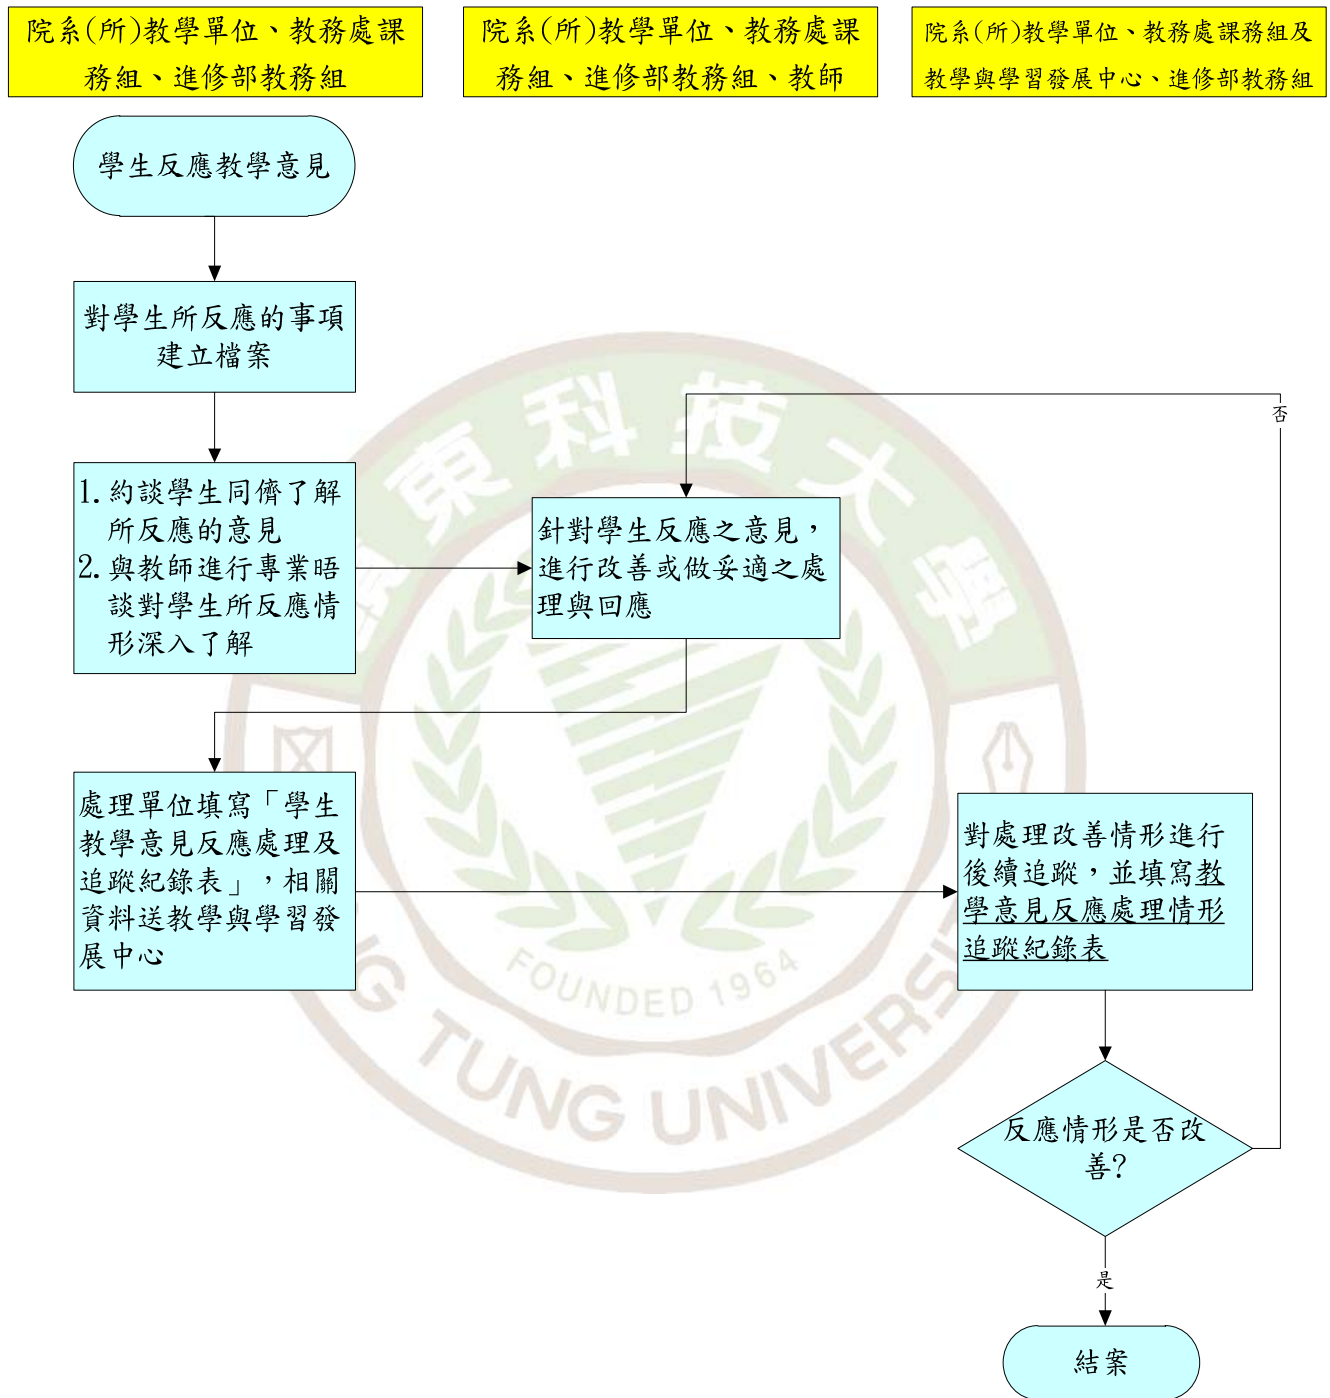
院系(所)教學單位、教務處課務組、進修部教務組

院系(所)教學單位、教務處課務組、進修部教務組、教師

院系(所)教學單位、教務處課務組及教學與學習發展中心、進修部教務組

學生反應教學意見

對學生所反應的事項建立檔案

1. 約談學生同儕了解所反應的意見
2. 與教師進行專業晤談對學生所反應情形深入了解

針對學生反應之意見，進行改善或做妥適之處理與回應

否

處理單位填寫「學生教學意見反應處理及追蹤紀錄表」，相關資料送教學與學習發展中心

對處理改善情形進行後續追蹤，並填寫教學意見反應處理情形追蹤紀錄表

反應情形是否改善?

是

結案

東科技大學

FOUNDED 1964

G TUNG UNIVERS